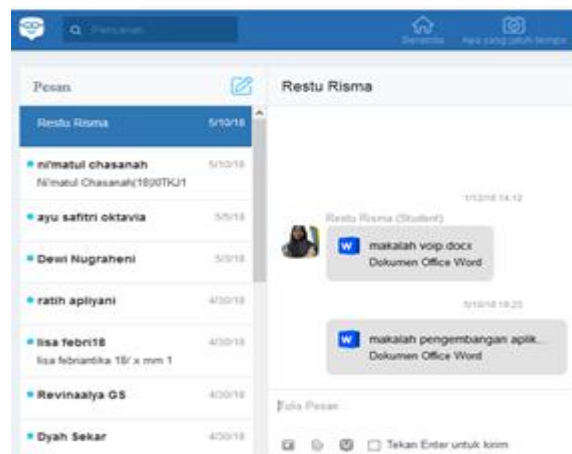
Pencarian

Beranda

Apa yang jatuh tempo

Pesan

Restu Risma 5/10/18

ni'matul chasanah 5/10/18
Ni'matul Chasanah(18)XTKJ1

ayu safitri oktavia 5/5/18

Dewi Nugraheni 5/3/18

ratih apliyani 4/30/18

lisa febri18 4/30/18
lisa febriantika 18/ x mm 1

Revinaalya GS 4/30/18

Dyah Sekar 4/30/18

Restu Risma

1/12/18 14:12

Restu Risma (Student)

makalah voip.docx
Dokumen Office Word

5/10/18 18:25

makalah pengembangan aplik...
Dokumen Office Word

Tulis Pesan

Tekan Enter untuk kirim